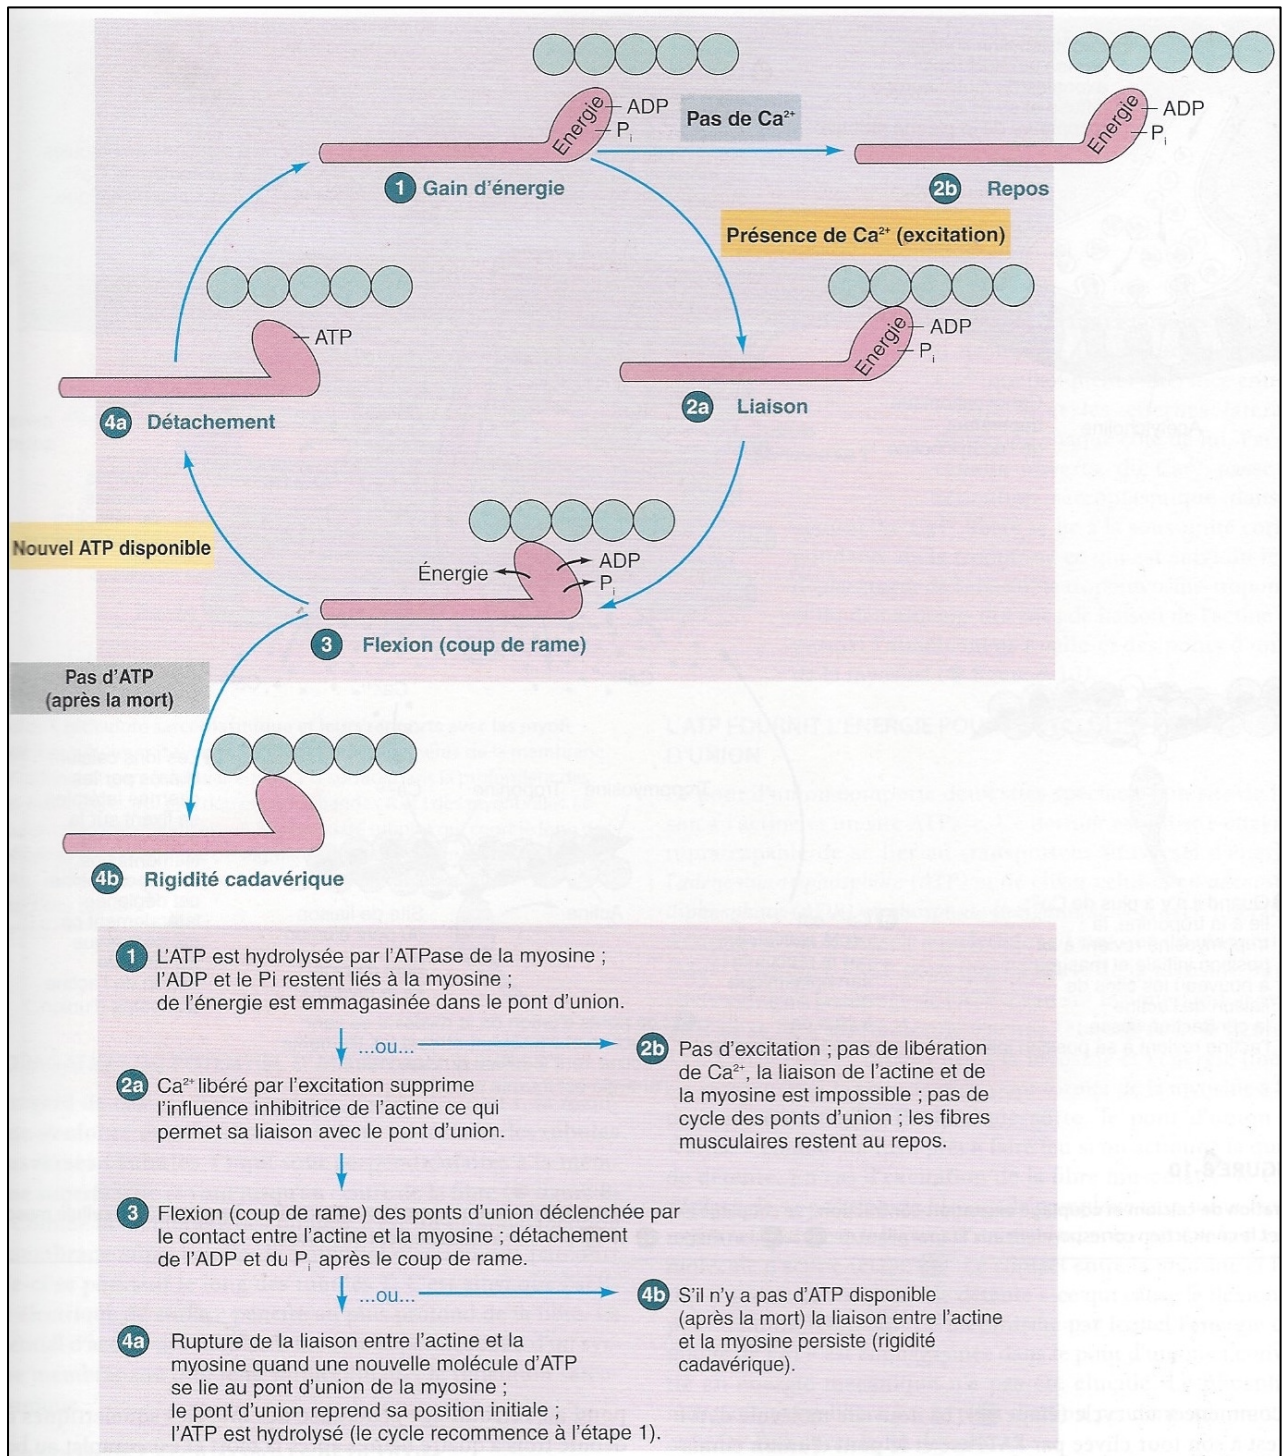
Énergie
ADP
$P_i$
Pas de $Ca^{2+}$
Énergie
ADP
$P_i$
1 Gain d'énergie
2b Repos
Présence de $Ca^{2+}$ (excitation)
ATP
Énergie
ADP
$P_i$
4a Détachement
2a Liaison
Nouvel ATP disponible
Énergie
ADP
$P_i$
3 Flexion (coup de rame)
Pas d'ATP (après la mort)
4b Rigidité cadavérique

1 L'ATP est hydrolysée par l'ATPase de la myosine ; l'ADP et le Pi restent liés à la myosine ; de l'énergie est emmagasinée dans le pont d'union.

...ou...

2b Pas d'excitation ; pas de libération de $Ca^{2+}$, la liaison de l'actine et de la myosine est impossible ; pas de cycle des ponts d'union ; les fibres musculaires restent au repos.

2a $Ca^{2+}$ libéré par l'excitation supprime l'influence inhibitrice de l'actine ce qui permet sa liaison avec le pont d'union.

3 Flexion (coup de rame) des ponts d'union déclenchée par le contact entre l'actine et la myosine ; détachement de l'ADP et du $P_i$ après le coup de rame.

...ou...

4b S'il n'y a pas d'ATP disponible (après la mort) la liaison entre l'actine et la myosine persiste (rigidité cadavérique).

4a Rupture de la liaison entre l'actine et la myosine quand une nouvelle molécule d'ATP se lie au pont d'union de la myosine ; le pont d'union reprend sa position initiale ; l'ATP est hydrolysé (le cycle recommence à l'étape 1).